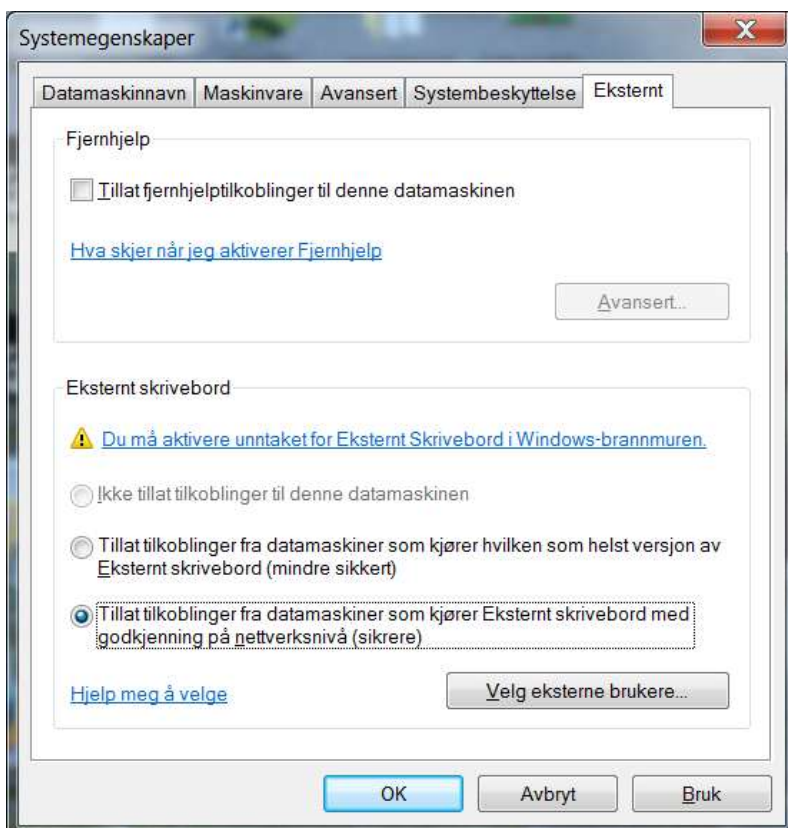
Systemegenskaper

X

Datamaskinnavn | Maskinvare | Avansert | Systembeskyttelse | Eksternt

Fjernhjelp

Tillat fjernhjelptilkoblinger til denne datamaskinen

Hva skjer når jeg aktiverer Fjernhjelp

Avansert...

Eksternt skrivebord

Du må aktivere unntaket for Eksternt Skrivebord i Windows-brannmuren.

Ikke tillat tilkoblinger til denne datamaskinen

Tillat tilkoblinger fra datamaskiner som kjører hvilken som helst versjon av Eksternt skrivebord (mindre sikkert)

Tillat tilkoblinger fra datamaskiner som kjører Eksternt skrivebord med godkjenning på nettverksnivå (sikrere)

Hjelp meg å velge

Velg eksterne brukere...

OK

Avbryt

Bruk